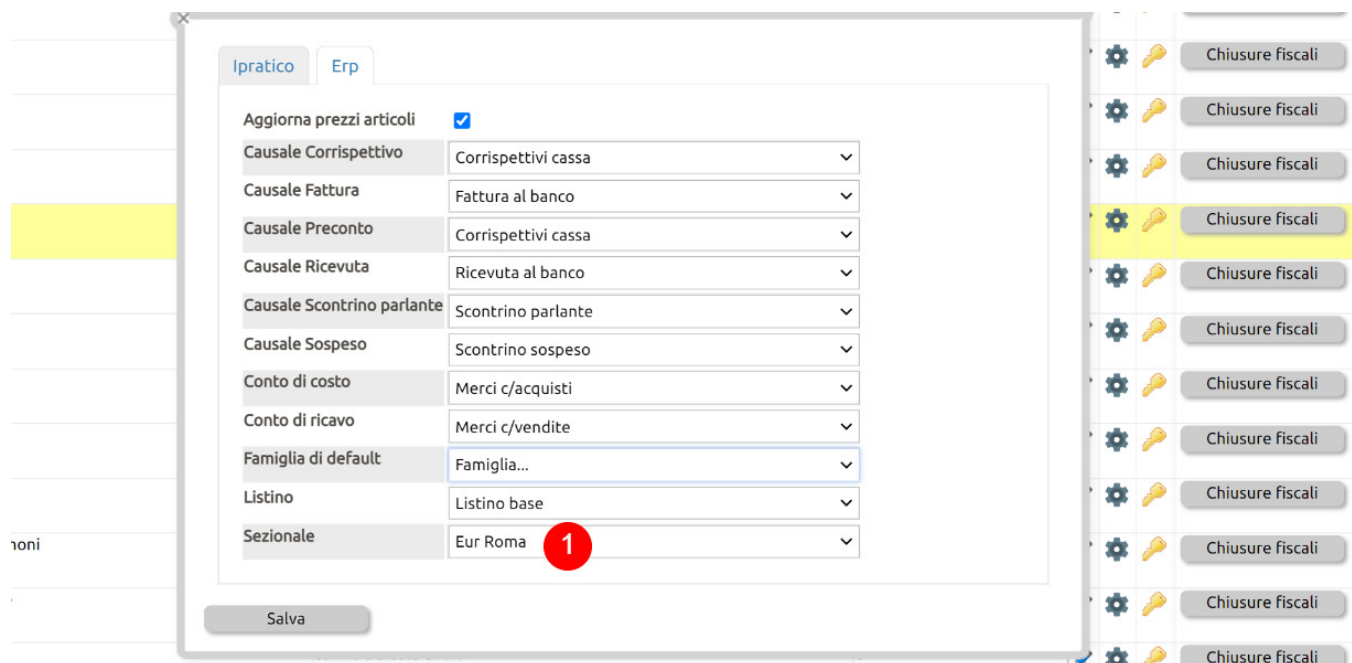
Ipratico | Erp

Aggiorna prezzi articoli

| | |
|---|---|
| Causale Corrispettivo | Corrispettivi cassa |
| Causale Fattura | Fattura al banco |
| Causale Preconto | Corrispettivi cassa |
| Causale Ricevuta | Ricevuta al banco |
| Causale Scontrino parlante | Scontrino parlante |
| Causale Sospeso | Scontrino sospeso |
| Conto di costo | Merci c/acquisti |
| Conto di ricavo | Merci c/vendite |
| Famiglia di default | Famiglia... |
| Listino | Listino base |
| Sezionale | Eur Roma |

1

Salva

Chiusure fiscali
Chiusure fiscali
Chiusure fiscali
Chiusure fiscali
Chiusure fiscali
Chiusure fiscali
Chiusure fiscali
Chiusure fiscali
Chiusure fiscali
Chiusure fiscali
Chiusure fiscali
Chiusure fiscali

ioni